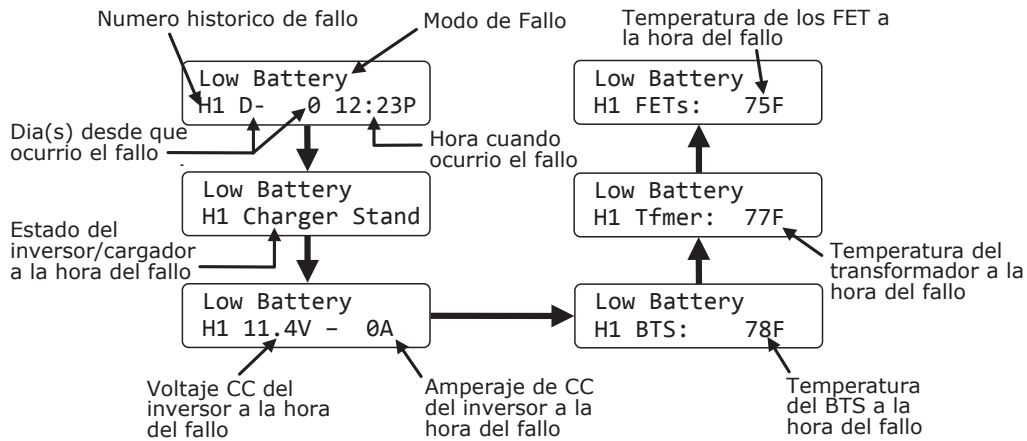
Numero historico de fallo

Modo de Fallo

Low Battery
H1 D- 0 12:23P

Dia(s) desde que ocurrio el fallo

Hora cuando ocurrio el fallo

Low Battery
H1 Charger Stand

Estado del inversor/cargador a la hora del fallo

Low Battery
H1 11.4V – 0A

Voltaje CC del inversor a la hora del fallo

Amperaje de CC del inversor a la hora del fallo

Temperatura de los FET a la hora del fallo

Low Battery
H1 FETs: 75F

Low Battery
H1 Tfmer: 77F

Temperatura del transformador a la hora del fallo

Low Battery
H1 BTS: 78F

Temperatura del BTS a la hora del fallo